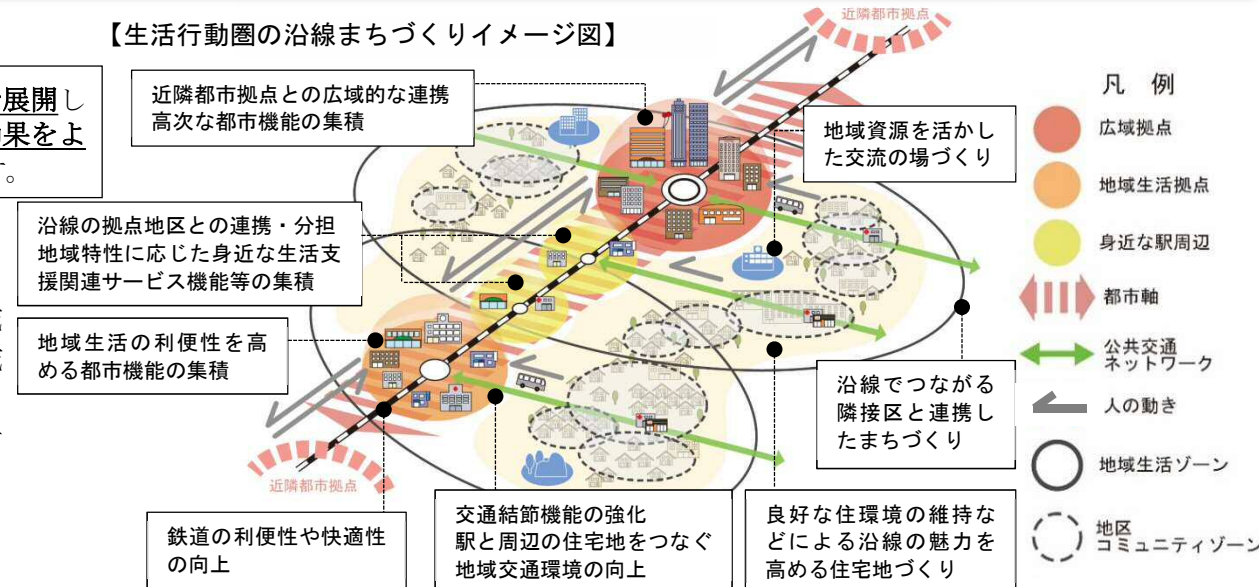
【生活行動圏の沿線まちづくりイメージ図】

展開し
果をよ
。

近隣都市拠点

近隣都市拠点との広域的な連携
高次な都市機能の集積

地域資源を活かした交流の場づくり

沿線の拠点地区との連携・分担
地域特性に応じた身近な生活支援関連サービス機能等の集積

地域生活の利便性を高める都市機能の集積

沿線でつながる隣接区と連携したまちづくり

近隣都市拠点

鉄道の利便性や快適性の向上

交通結節機能の強化
駅と周辺の住宅地をつなぐ地域交通環境の向上

良好な住環境の維持などによる沿線の魅力を高める住宅地づくり

凡例
広域拠点
地域生活拠点
身近な駅周辺
都市軸
公共交通ネットワーク
人の動き
地域生活ゾーン
地区コミュニティゾーン